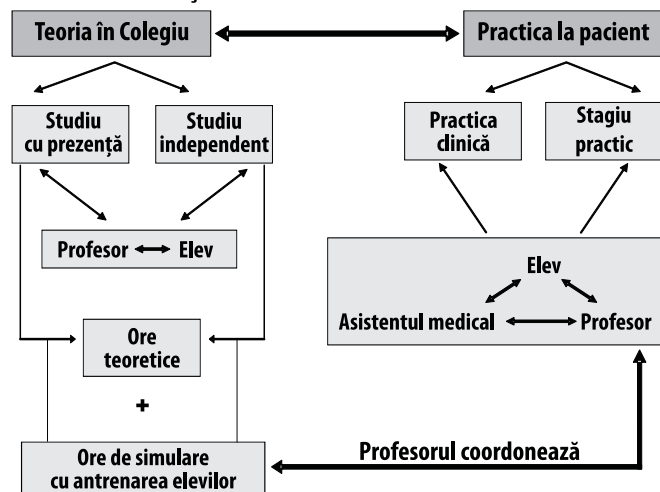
Teoria în Colegiu

Practica la pacient

Studiu cu prezență

Studiu independent

Practica clinică

Stagiu practic

Profesor Elev

Elev

Asistentul medical Profesor

Ore teoretice

+

Ore de simulare cu antrenarea elevilor

Profesorul coordonează